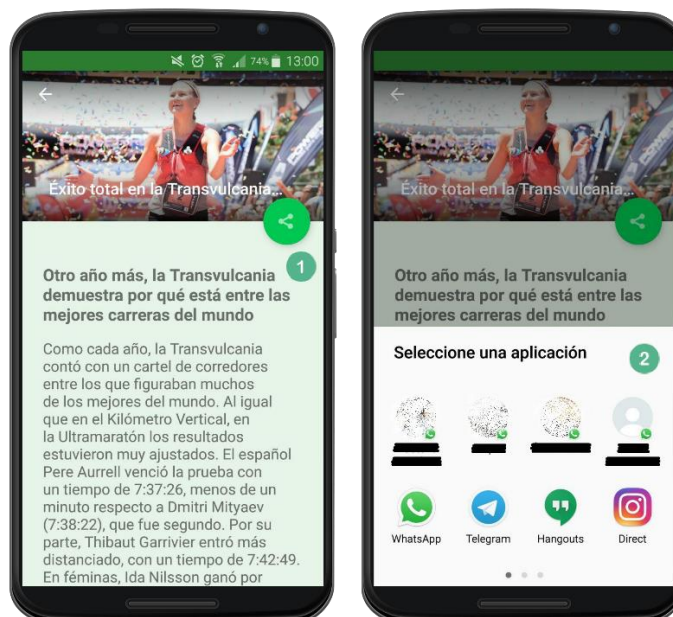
74% 13:00

Éxito total en la Transvulcania...

1

Otro año más, la Transvulcania demuestra por qué está entre las mejores carreras del mundo

Como cada año, la Transvulcania contó con un cartel de corredores entre los que figuraban muchos de los mejores del mundo. Al igual que en el Kilómetro Vertical, en la Ultramaratón los resultados estuvieron muy ajustados. El español Pere Aurrell venció la prueba con un tiempo de 7:37:26, menos de un minuto respecto a Dmitri Mityaev (7:38:22), que fue segundo. Por su parte, Thibaut Garrivier entró más distanciado, con un tiempo de 7:42:49. En féminas, Ida Nilsson ganó por

Éxito total en la Transvulcania...

Otro año más, la Transvulcania demuestra por qué está entre las mejores carreras del mundo

Seleccione una aplicación

2

WhatsApp

Telegram

Hangouts

Direct